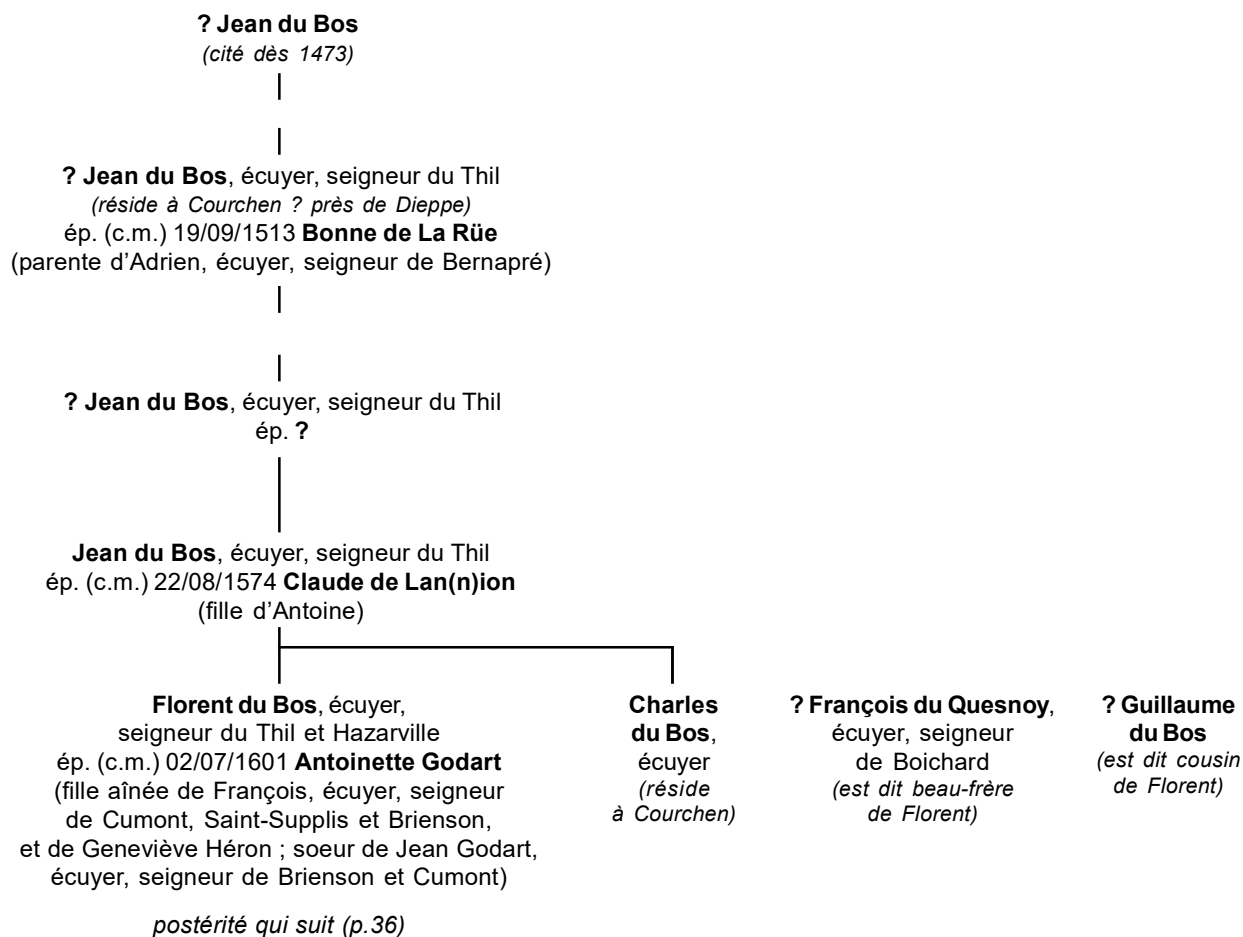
**? Jean du Bos**
*(cité dès 1473)*

**? Jean du Bos**, écuyer, seigneur du Thil
*(réside à Courchen ? près de Dieppe)*
ép. (c.m.) 19/09/1513 **Bonne de La Rüe**
(parente d'Adrien, écuyer, seigneur de Bernapré)

**? Jean du Bos**, écuyer, seigneur du Thil
ép. **?**

**Jean du Bos**, écuyer, seigneur du Thil
ép. (c.m.) 22/08/1574 **Claude de Lan(n)ion**
(fille d'Antoine)

**Florent du Bos**, écuyer, seigneur du Thil et Hazarville
ép. (c.m.) 02/07/1601 **Antoinette Godart**
(fille aînée de François, écuyer, seigneur de Cumont, Saint-Supplis et Brienson, et de Geneviève Héron ; soeur de Jean Godart, écuyer, seigneur de Brienson et Cumont)

*postérité qui suit (p.36)*

**Charles du Bos**, écuyer
*(réside à Courchen)*

**? François du Quesnoy**, écuyer, seigneur de Boichard
*(est dit beau-frère de Florent)*

**? Guillaume du Bos**
*(est dit cousin de Florent)*